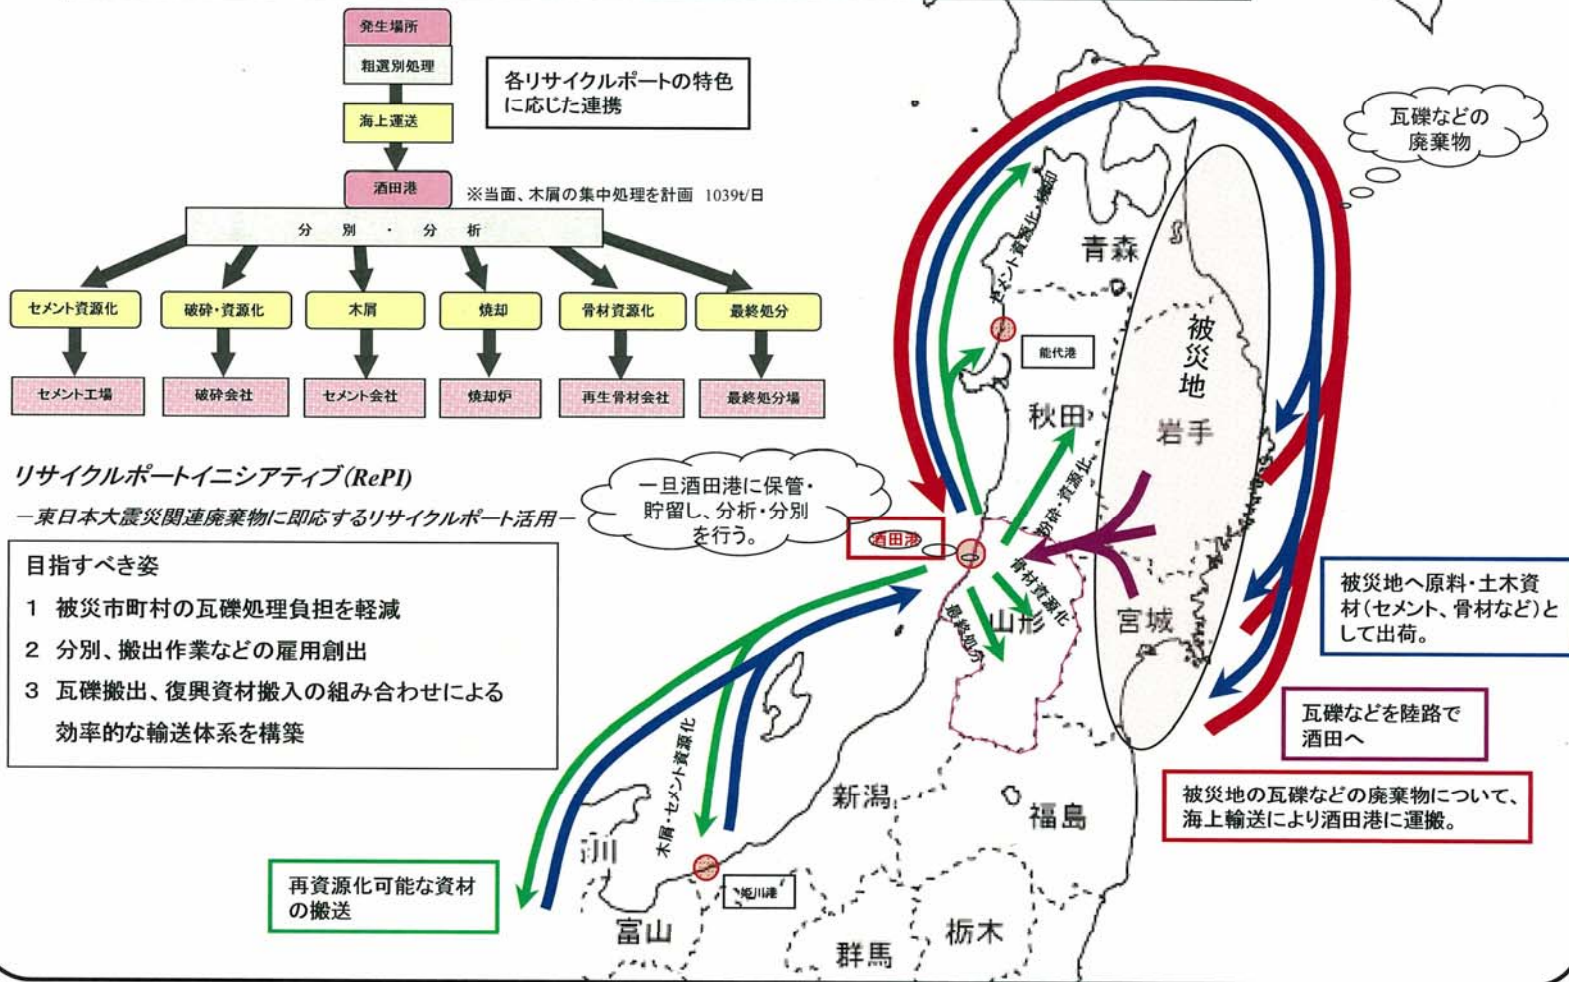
発生場所

粗選別処理

海上運送

酒田港

※当面、木屑の集中処理を計画 1039t/日

分 別 ・ 分 析

セメント資源化

破砕・資源化

木屑

焼却

骨材資源化

最終処分

セメント工場

破砕会社

セメント会社

焼却炉

再生骨材会社

最終処分場

各リサイクルポートの特色に応じた連携

瓦礫などの廃棄物

リサイクルポートイニシアティブ(RePI)

ー東日本大震災関連廃棄物に即応するリサイクルポート活用ー

目指すべき姿

1 被災市町村の瓦礫処理負担を軽減

2 分別、搬出作業などの雇用創出

3 瓦礫搬出、復興資材搬入の組み合わせによる効率的な輸送体系を構築

一旦酒田港に保管・貯留し、分析・分別を行う。

セメント資源化・焼却

青森

能代港

被災地

秋田

岩手

破砕・資源化

酒田港

骨材資源化

最終処分

山形

宮城

被災地へ原料・土木資材(セメント、骨材など)として出荷。

瓦礫などを陸路で酒田へ

被災地の瓦礫などの廃棄物について、海上輸送により酒田港に運搬。

木屑・セメント資源化

新潟

福島

川

伏木港

富山

群馬

栃木

再資源化可能な資材の搬送